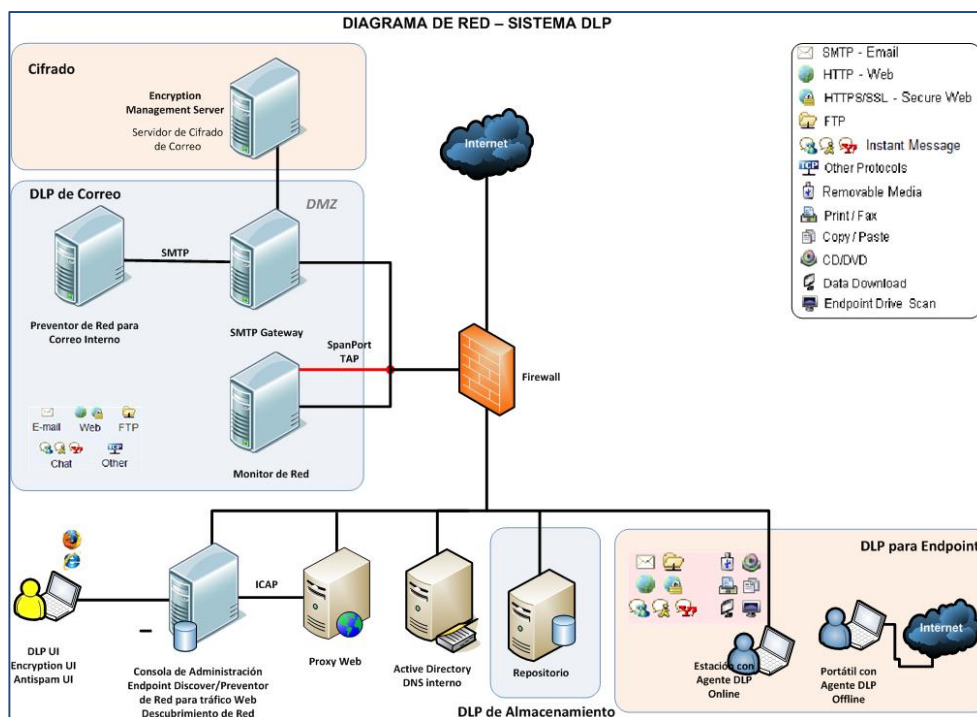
DIAGRAMA DE RED – SISTEMA DLP

Cifrado

Encryption Management Server

Servidor de Cifrado de Correo

DLP de Correo

DMZ

SMTP

Preventor de Red para Correo Interno

SMTP Gateway

SpanPort TAP

Monitor de Red

E-mail Web FTP

Chat Other

Internet

Firewall

SMTP - Email
HTTP - Web
HTTPS/SSL - Secure Web
FTP
Instant Message
Other Protocols
Removable Media
Print / Fax
Copy / Paste
CD/DVD
Data Download
Endpoint Drive Scan

DLP UI
Encryption UI
Antispam UI

ICAP

Consola de Administración Endpoint Discover/Preventor de Red para tráfico Web Descubrimiento de Red

Proxy Web

Active Directory DNS interno

Repositorio

DLP de Almacenamiento

DLP para Endpoint

Internet

Estación con Agente DLP Online

Portátil con Agente DLP Offline